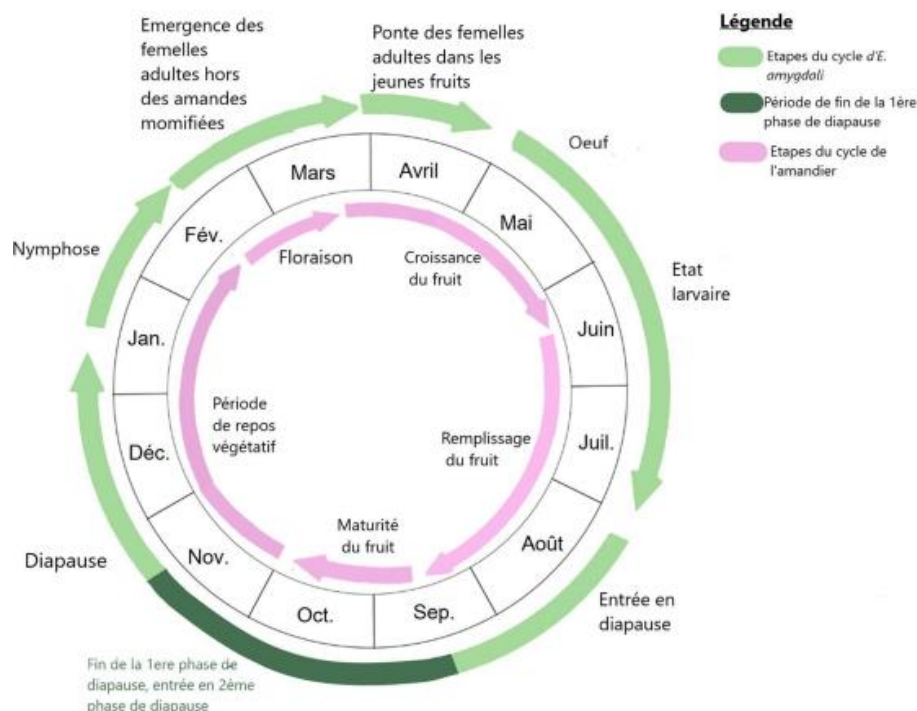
Emergence des femelles adultes hors des amandes momifiées

Ponte des femelles adultes dans les jeunes fruits

Légende

Etapes du cycle d'E. amygdali

Période de fin de la 1ère phase de diapause

Etapes du cycle de l'amandier

Oeuf

Etat larvaire

Entrée en diapause

Fin de la 1ere phase de diapause, entrée en 2ème phase de diapause

Diapause

Nymphose

Mars

Avril

Mai

Juin

Juil.

Août

Sep.

Oct.

Nov.

Déc.

Jan.

Fév.

Floraison

Croissance du fruit

Remplissage du fruit

Maturité du fruit

Période de repos végétatif